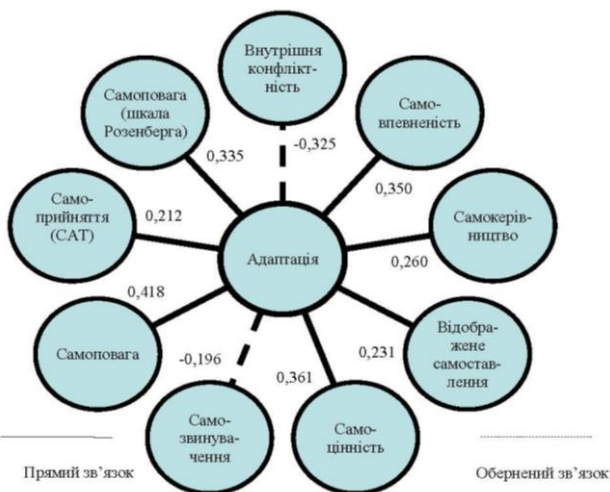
Внутрішня конфліктність

Самоповага (шкала Розенберга)

Самовпевненість

-0,325

0,335

0,350

Самоприйняття (САТ)

0,212

Самокерівництво

Адаптація

0,260

0,418

Відображене самоставлення

Самоповага

-0,196

0,231

0,361

Самозвинувачення

Самоцінність

Прямий зв'язок

Обернений зв'язок